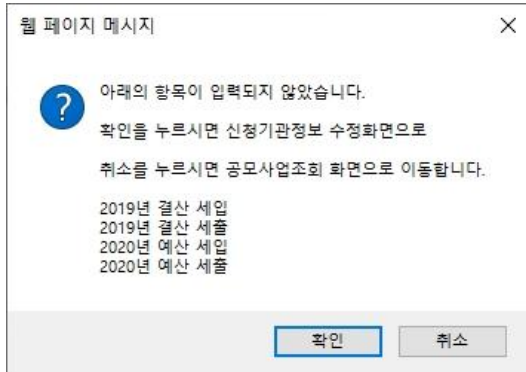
웹 페이지 메시지

X

?

아래의 항목이 입력되지 않았습니다.

확인을 누르시면 신청기관정보 수정화면으로

취소를 누르시면 공모사업조회 화면으로 이동합니다.

2019년 결산 세입
2019년 결산 세출
2020년 예산 세입
2020년 예산 세출

확인

취소